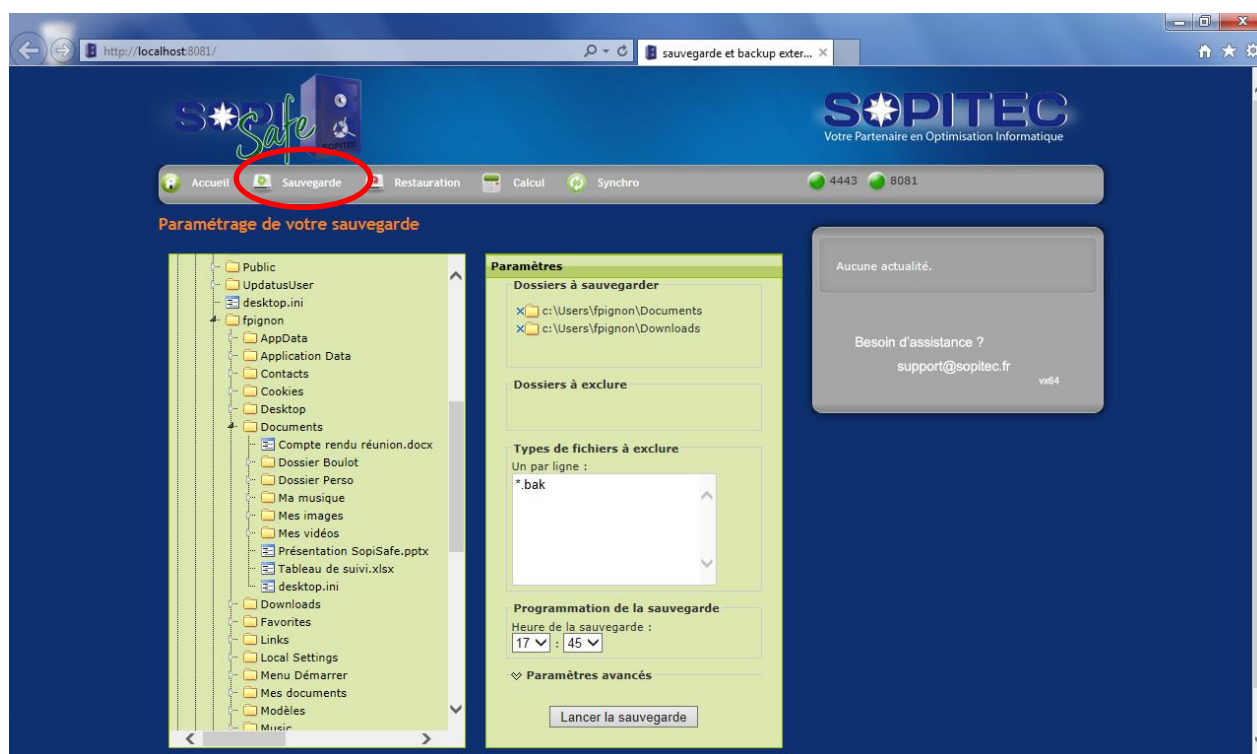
http://localhost:8081/
sauvegarde et backup exter...

SopiSafe
SOPITEC

SOPITEC
Votre Partenaire en Optimisation Informatique

Accueil
Sauvegarde
Restauration
Calcul
Synchro
4443
8081

Paramétrage de votre sauvegarde

Public
UpdatusUser
desktop.ini
fpignon
AppData
Application Data
Contacts
Cookies
Desktop
Documents
Compte rendu réunion.docx
Dossier Boulot
Dossier Perso
Ma musique
Mes images
Mes vidéos
Présentation SopiSafe.pptx
Tableau de suivi.xlsx
desktop.ini
Downloads
Favorites
Links
Local Settings
Menu Démarrer
Mes documents
Modèles
Music

Paramètres
Dossiers à sauvegarder
c:\Users\fpignon\Documents
c:\Users\fpignon\Downloads

Dossiers à exclure

Types de fichiers à exclure
Un par ligne :
*.bak

Programmation de la sauvegarde
Heure de la sauvegarde :
17 : 45

Paramètres avancés

Lancer la sauvegarde

Aucune actualité.

Besoin d'assistance ?
support@sopitec.fr
vx64